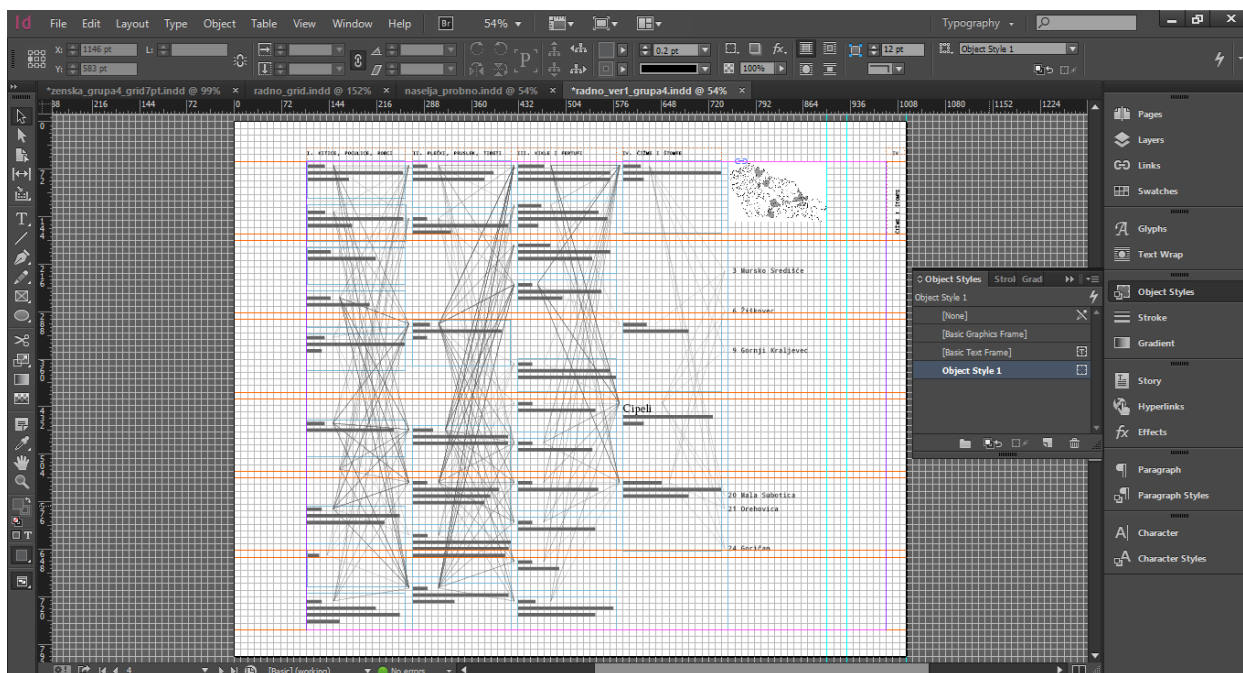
Id File Edit Layout Type Object Table View Window Help Br 54%

Typography

X: 1146 pt
Y: 583 pt

0.2 pt
100%
12 pt
Object Style 1

*zenska_grupa4_grid7pt.indd @ 99% ×
radno_grid.indd @ 152% ×
naselja_probno.indd @ 54% ×
*radno_ver1_grupa4.indd @ 54% ×

216 144 72 0 72 144 216 288 360 432 504 576 648 720 792 864 936 1008 1080 1152 1224

I. KITICE, POGLICE, ROBCI
II. PLEĆE, PRUSLUK, TIBETI
III. KIKLE I FERTUŠI
IV. ČIŽME I ŠTOMPE

3 Mursko Središće
6 Žitkovec
9 Gornji Kraljevec
Cipeli
20 Mala Subotica
21 Orehovica
24 Goričan

ČIŽME I ŠTOMPE
IV.

Object Styles Strol Grad
Object Style 1
[None]
[Basic Graphics Frame]
[Basic Text Frame]
Object Style 1

Pages
Layers
Links
Swatches
Glyphs
Text Wrap
Object Styles
Stroke
Gradient
Story
Hyperlinks
Effects
Paragraph
Paragraph Styles
Character
Character Styles

4
[Basic] (working)
No errors